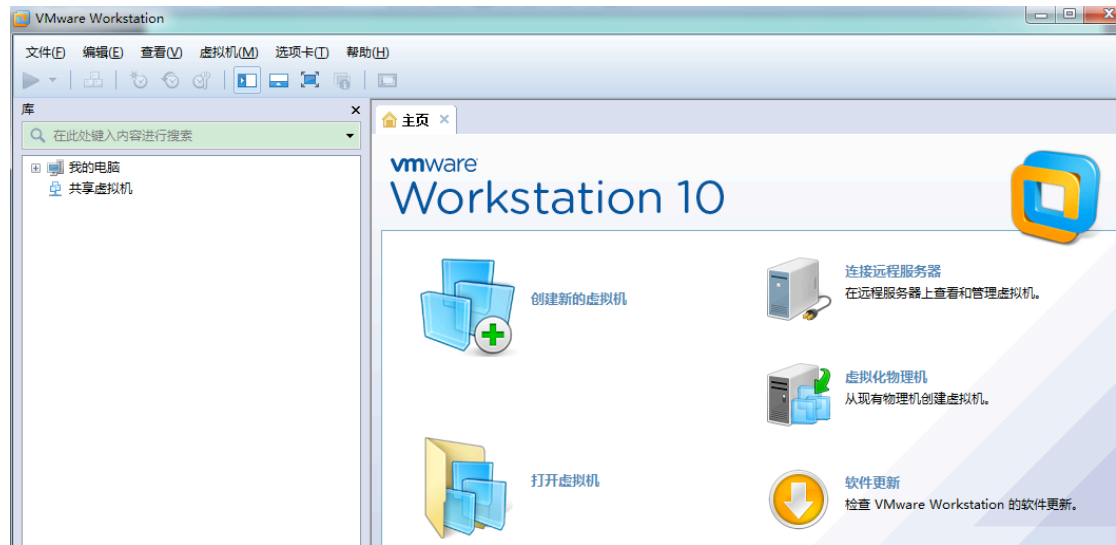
VMware Workstation

文件(F) 编辑(E) 查看(V) 虚拟机(M) 选项卡(T) 帮助(H)

库

在此处键入内容进行搜索

我的电脑
共享虚拟机

主页

vmware
Workstation 10

创建新的虚拟机

连接远程服务器
在远程服务器上查看和管理虚拟机。

虚拟化物理机
从现有物理机创建虚拟机。

打开虚拟机

软件更新
检查 VMware Workstation 的软件更新。